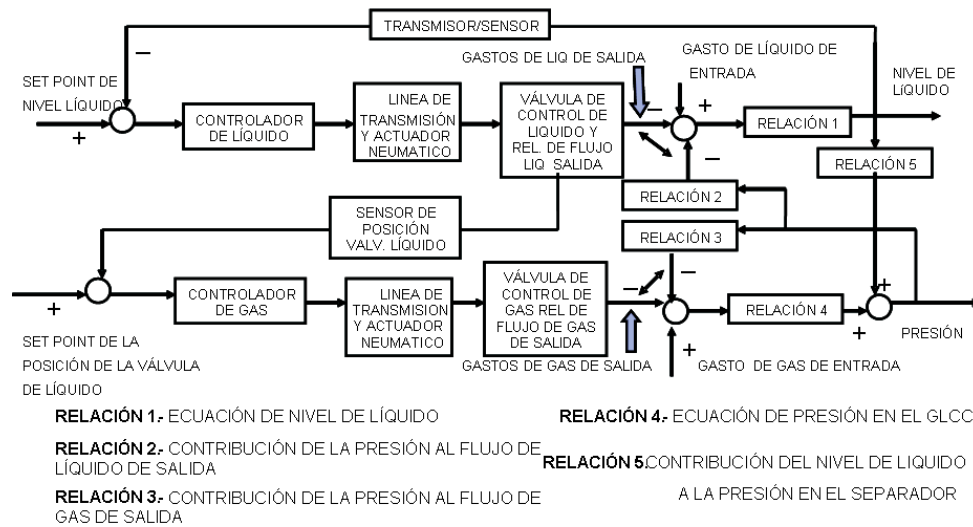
TRANSMISOR/SENSOR

GASTOS DE LIQ DE SALIDA

GASTO DE LÍQUIDO DE ENTRADA

NIVEL DE LÍQUIDO

SET POINT DE NIVEL LÍQUIDO

−

+

CONTROLADOR DE LÍQUIDO

LINEA DE TRANSMISIÓN Y ACTUADOR NEUMATICO

VÁLVULA DE CONTROL DE LIQUIDO Y REL. DE FLUJO LIQ SALIDA

−

+

−

RELACIÓN 1

RELACIÓN 5

RELACIÓN 2

SENSOR DE POSICIÓN VALV. LÍQUIDO

RELACIÓN 3

+

CONTROLADOR DE GAS

LINEA DE TRANSMISION Y ACTUADOR NEUMATICO

VÁLVULA DE CONTROL DE GAS REL DE FLUJO DE GAS DE SALIDA

−

−

RELACIÓN 4

+

+

PRESIÓN

SET POINT DE LA POSICIÓN DE LA VÁLVULA DE LÍQUIDO

GASTOS DE GAS DE SALIDA

+

GASTO DE GAS DE ENTRADA

RELACIÓN 1.- ECUACIÓN DE NIVEL DE LÍQUIDO

RELACIÓN 2.- CONTRIBUCIÓN DE LA PRESIÓN AL FLUJO DE LÍQUIDO DE SALIDA

RELACIÓN 3.- CONTRIBUCIÓN DE LA PRESIÓN AL FLUJO DE GAS DE SALIDA

RELACIÓN 4.- ECUACIÓN DE PRESIÓN EN EL GLCC

RELACIÓN 5.CONTRIBUCIÓN DEL NIVEL DE LIQUIDO A LA PRESIÓN EN EL SEPARADOR